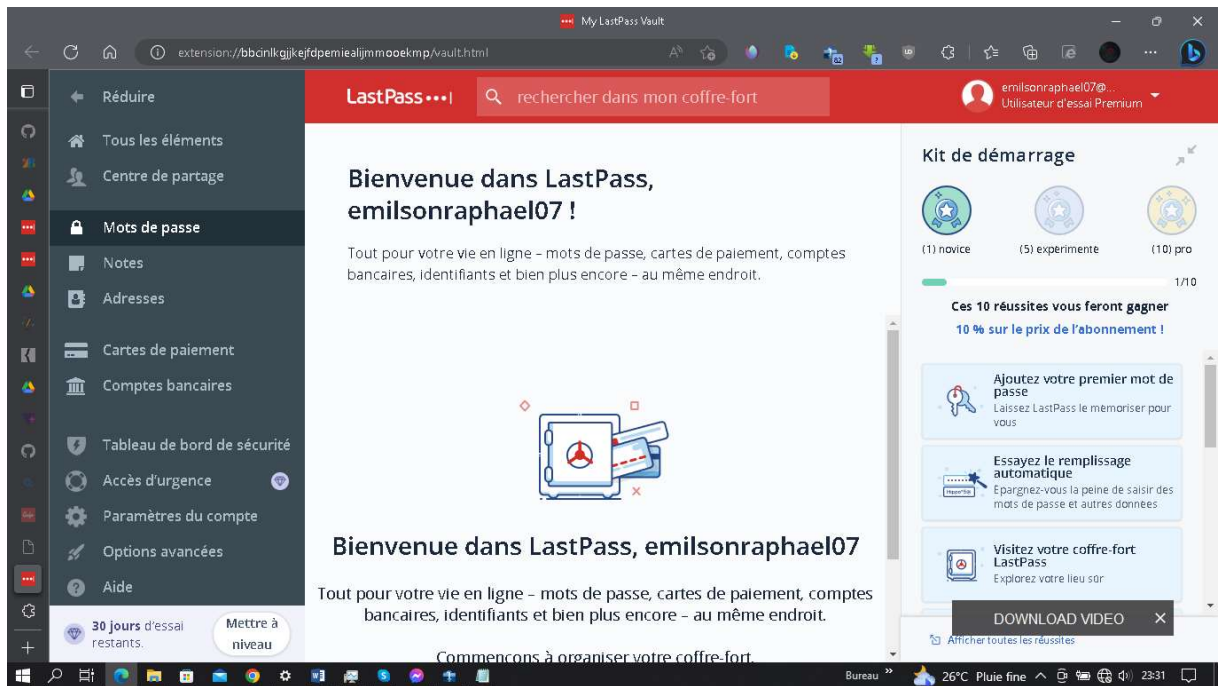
My LastPass Vault

extension://bbcinlkgjjkejfdpemiealijmmooekmp/vault.html

Réduire

Tous les éléments

Centre de partage

Mots de passe

Notes

Adresses

Cartes de paiement

Comptes bancaires

Tableau de bord de sécurité

Accès d'urgence

Paramètres du compte

Options avancées

Aide

30 jours d'essai restants.

Mettre à niveau

LastPass•••|

rechercher dans mon coffre-fort

emilsonraphael07@...
Utilisateur d'essai Premium

Bienvenue dans LastPass, emilsonraphael07 !

Tout pour votre vie en ligne – mots de passe, cartes de paiement, comptes bancaires, identifiants et bien plus encore – au même endroit.

Bienvenue dans LastPass, emilsonraphael07

Tout pour votre vie en ligne – mots de passe, cartes de paiement, comptes bancaires, identifiants et bien plus encore – au même endroit.

Commençons à organiser votre coffre-fort.

Kit de démarrage

(1) novice

(5) expérimenté

(10) pro

1/10

Ces 10 réussites vous feront gagner

10 % sur le prix de l'abonnement !

Ajoutez votre premier mot de passe

Laissez LastPass le mémoriser pour vous

Essayez le remplissage automatique

Épargnez-vous la peine de saisir des mots de passe et autres données

Visitez votre coffre-fort LastPass

Explorez votre lieu sûr

DOWNLOAD VIDEO

Afficher toutes les réussites

Bureau

26°C Pluie fine

23:31